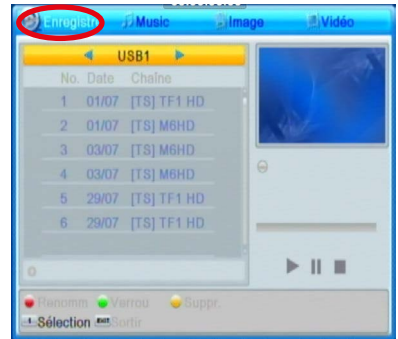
Enregistr Music Image Vidéo

USB1

| No. | Date | Chaîne |
|---|---|---|
| 1 | 01/07 | [TS] TF1 HD |
| 2 | 01/07 | [TS] M6HD |
| 3 | 03/07 | [TS] M6HD |
| 4 | 03/07 | [TS] M6HD |
| 5 | 29/07 | [TS] TF1 HD |
| 6 | 29/07 | [TS] TF1 HD |

0

Renomm Verrou Suppr.

Sélection EXIT Sortir